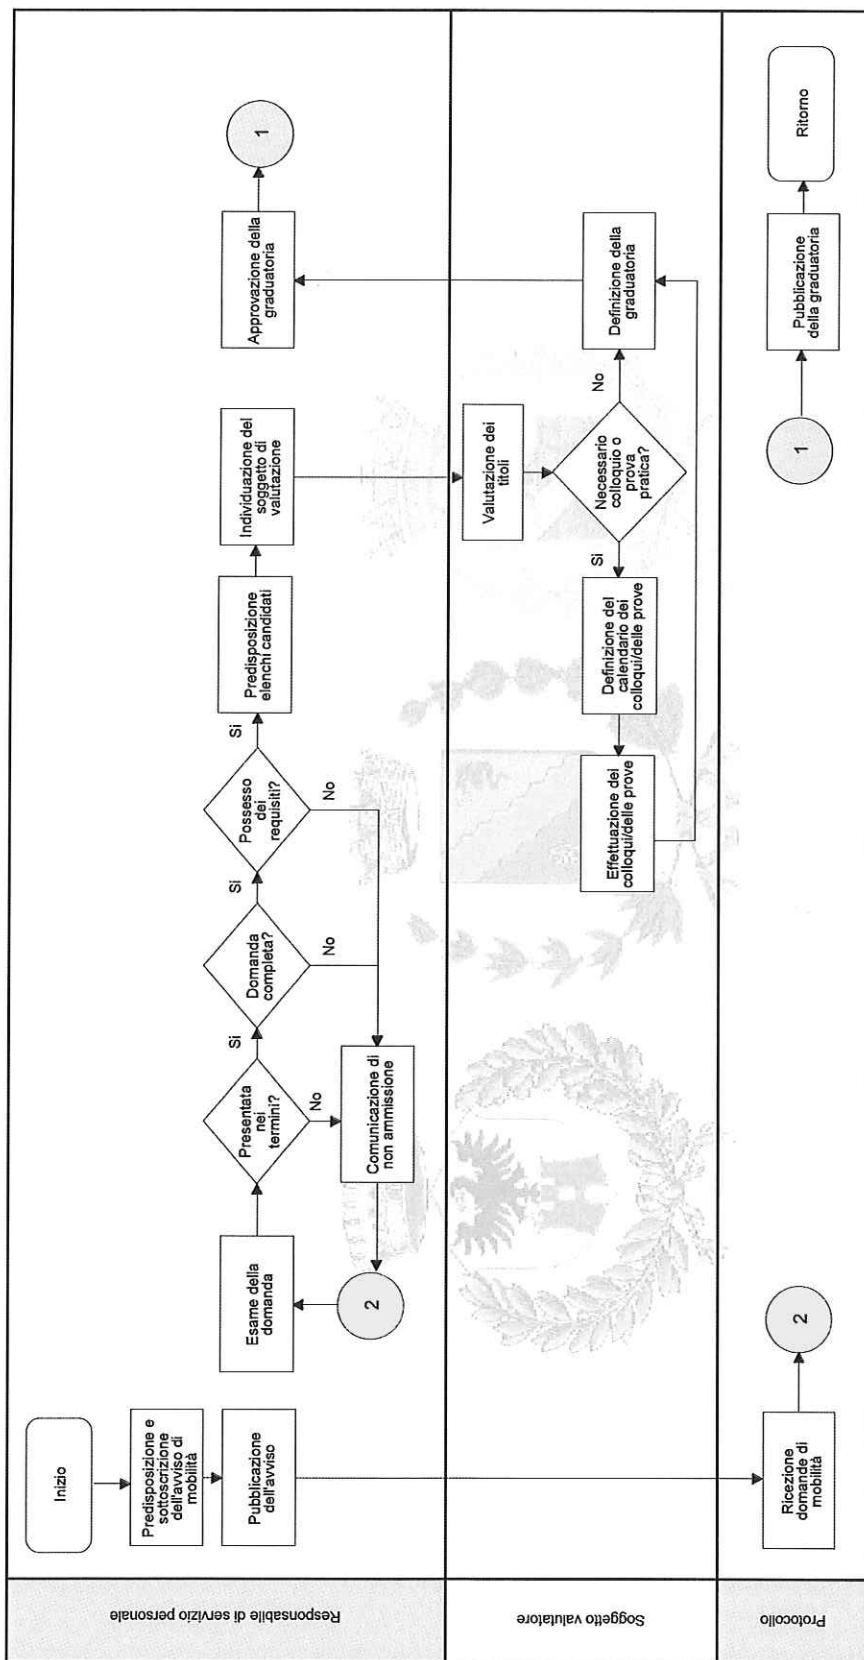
Responsabile di servizio personale

Inizio

Predisposizione e sottoscrizione dell'avviso di mobilità

Pubblicazione dell'avviso

Esame della domanda

2

Presentata nei termini?

No

Si

Comunicazione di non ammissione

Domanda completa?

No

Si

Possesso dei requisiti?

No

Si

Predisposizione elenchi candidati

Individuazione del soggetto di valutazione

Approvazione della graduatoria

1

Soggetto valutatore

Valutazione dei titoli

Necessario colloquio o prova pratica?

Si

No

Definizione del calendario dei colloqui/delle prove

Effettuazione dei colloqui/delle prove

Definizione della graduatoria

Protocollo

Ricezione domande di mobilità

2

1

Pubblicazione della graduatoria

Ritorno